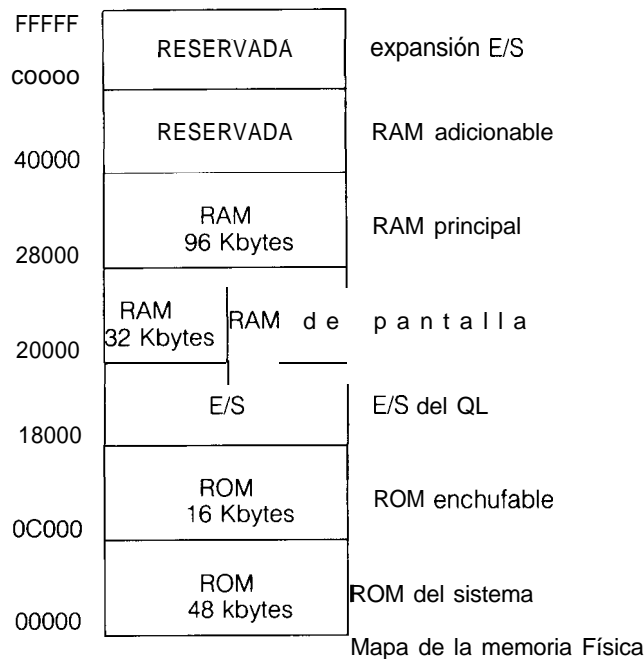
FFFFF
RESERVADA
expansión E/S
coooo
RESERVADA
RAM adicionable
40000
RAM 96 Kbytes
RAM principal
28000
RAM 32 Kbytes
RAM de pantalla
20000
E/S
E/S del QL
18000
ROM 16 Kbytes
ROM enchufable
0C000
ROM 48 kbytes
ROM del sistema
00000

Mapa de la memoria Física